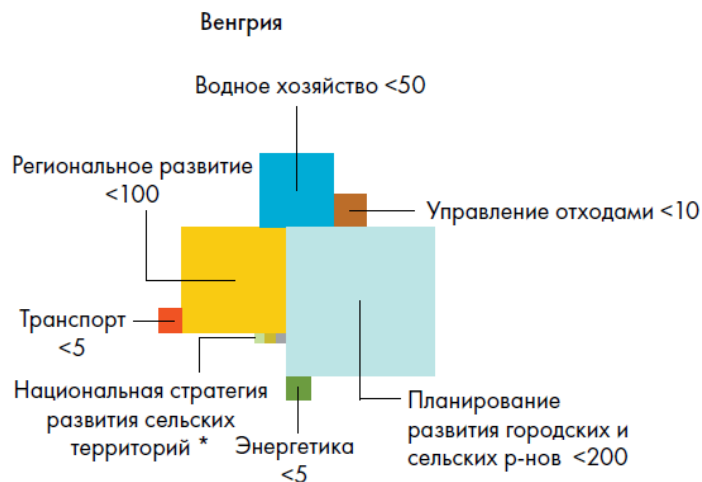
Венгрия

Водное хозяйство <50

Региональное развитие <100

Управление отходами <10

Транспорт <5

Национальная стратегия развития сельских территорий *

Энергетика <5

Планирование развития городских и сельских р-нов <200